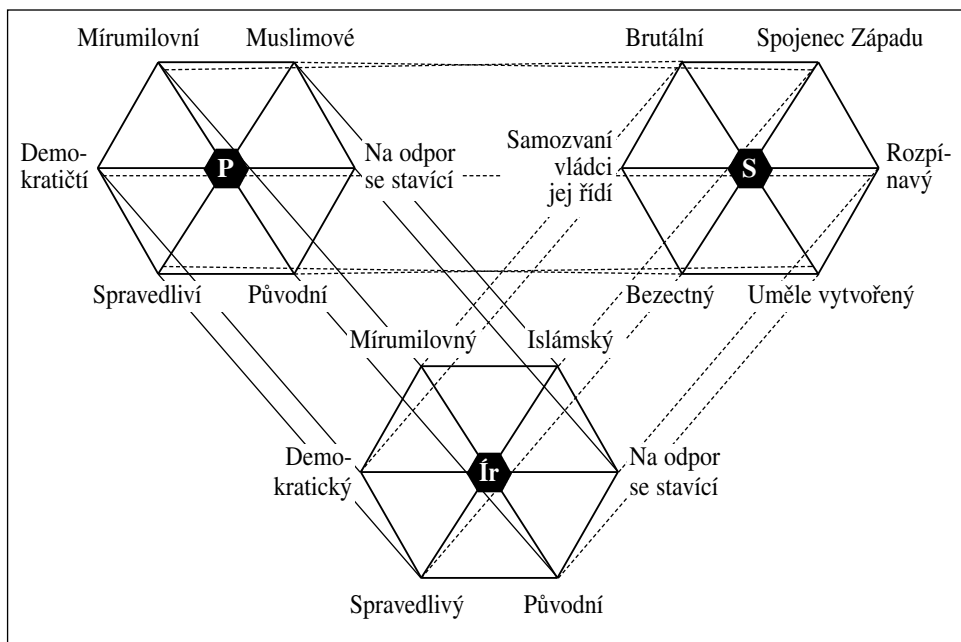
Mírumilovní Muslimové Brutální Spojenec Západu

Demokratičtí P Na odpor se stavící Samozvaní vládci jej řídí S Rozpínavý

Spravedliví Původní Bezectný Uměle vytvořený

Mírumilovný Islámský

Demokratický Ír Na odpor se stavící

Spravedlivý Původní